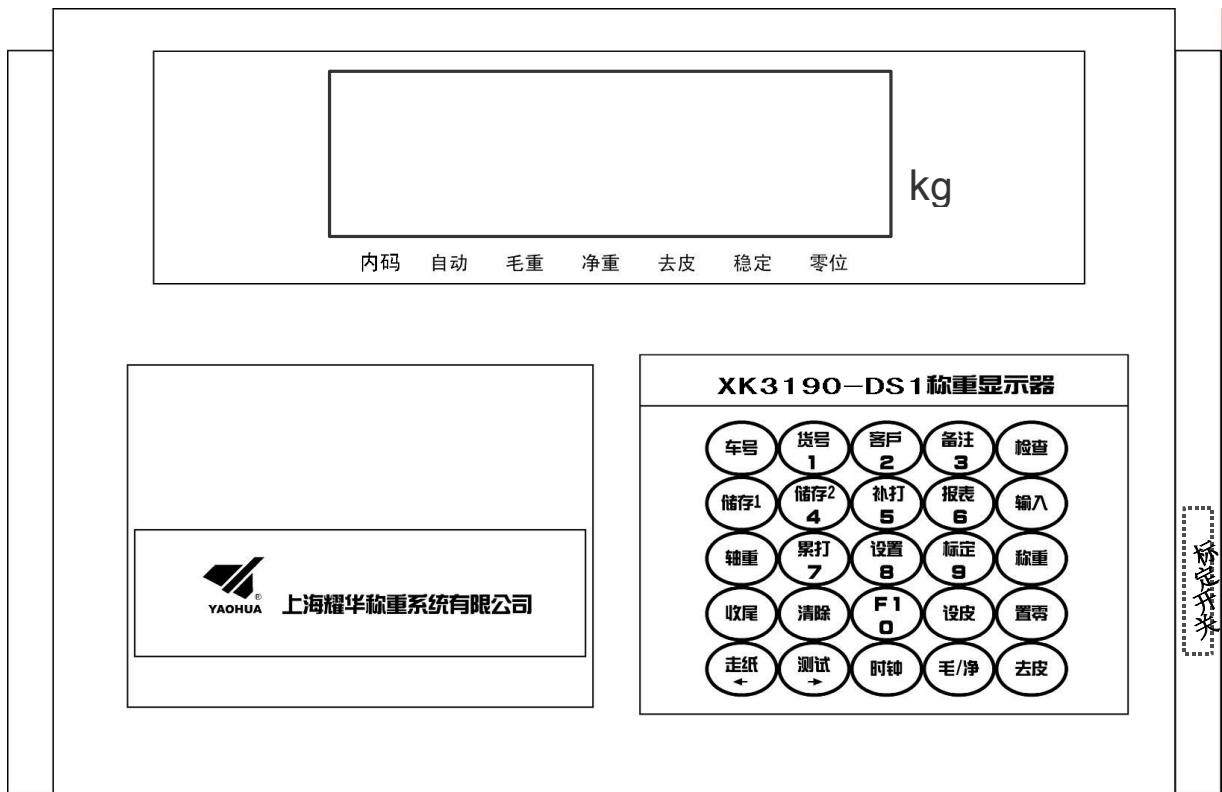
kg

内码 自动 毛重 净重 去皮 稳定 零位

XK3190—DS1称重显示器

车号
货号 1
客户 2
备注 3
检查
储存1
储存2 4
补打 5
报表 6
输入
轴重
累打 7
设置 8
标定 9
称重
收尾
清除
F1 0
设皮
置零
走纸 ←
测试 →
时钟
毛/净
去皮

YAOHUA ® 上海耀华称重系统有限公司

标定开关